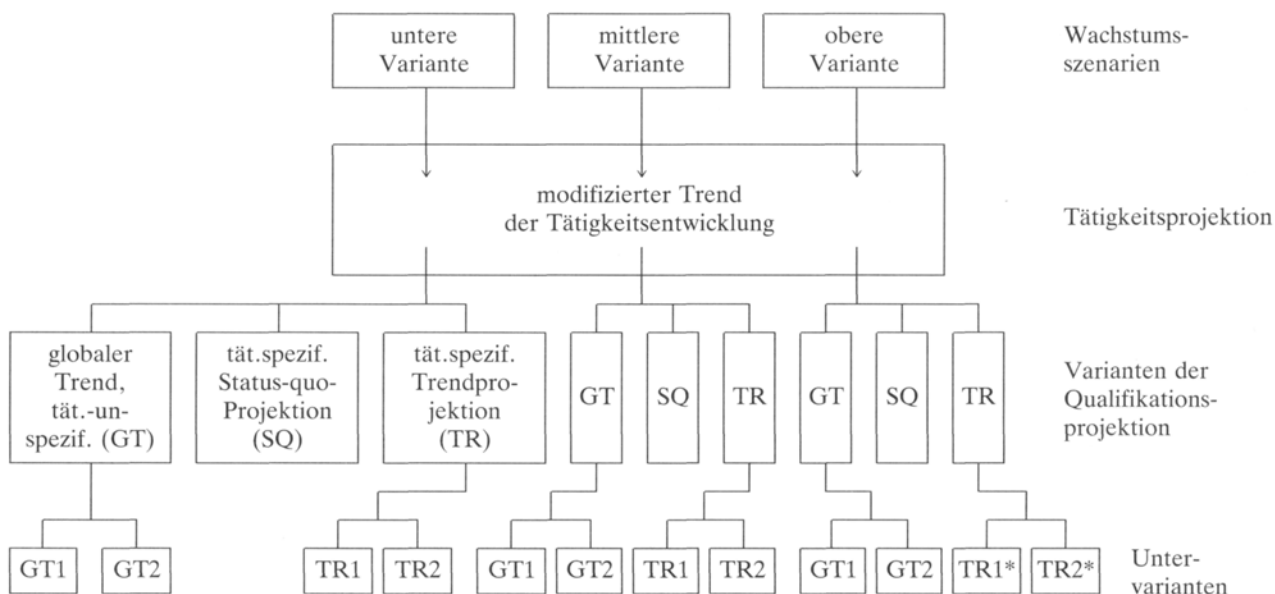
untere Variante

mittlere Variante

obere Variante

Wachstumsszenarien

modifizierter Trend der Tätigkeitsentwicklung

Tätigkeitsprojektion

globaler Trend, tät.-unspezif. (GT)

tät.spezif. Status-quo-Projektion (SQ)

tät.spezif. Trendprojektion (TR)

GT

SQ

TR

GT

SQ

TR

Varianten der Qualifikationsprojektion

GT1

GT2

TR1

TR2

GT1

GT2

TR1

TR2

GT1

GT2

TR1*

TR2*

Untervarianten